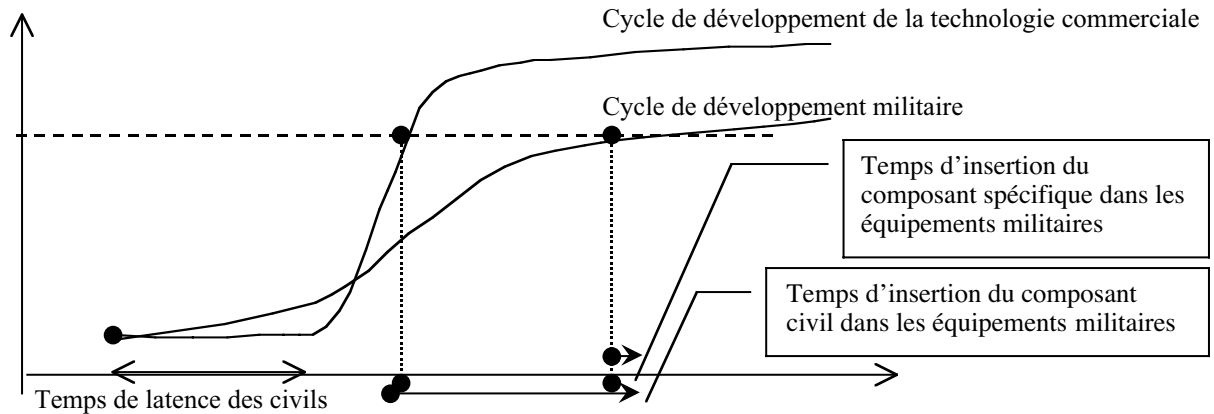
Cycle de développement de la technologie commerciale

Cycle de développement militaire

Temps d'insertion du composant spécifique dans les équipements militaires

Temps d'insertion du composant civil dans les équipements militaires

Temps de latence des civils